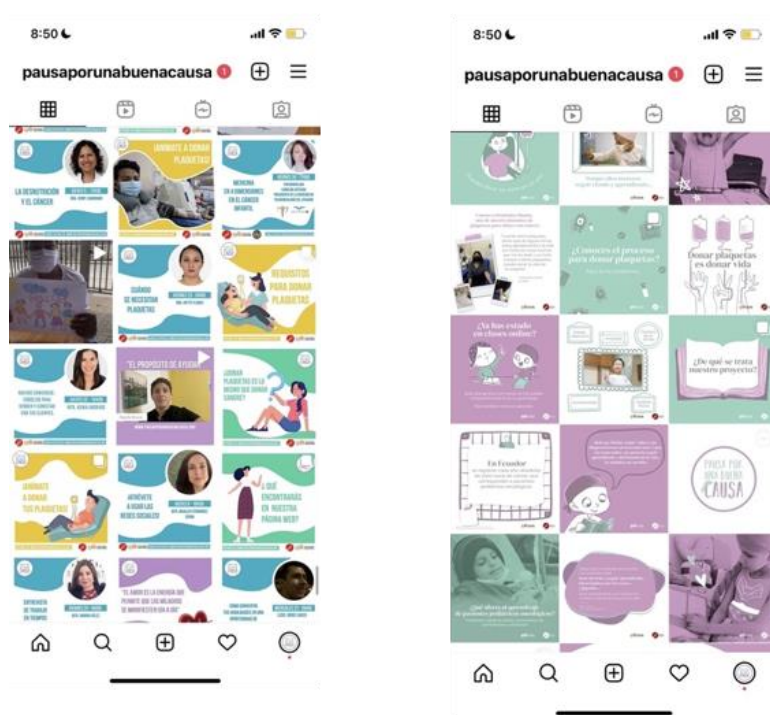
8:50

pausaporunabuenacausa 1

LA DESNUTRICIÓN Y EL CÁNCER

¡ANÍMATE A DONAR PLAQUETAS!

MEDICINA EN LA DIMENSIONES EN EL CÁNCER INFANTIL

¿CUÁNDO SE NECESITAN PLAQUETAS?

REQUISITOS PARA DONAR PLAQUETAS

"EL PROPÓSITO DE AYUDAR"

¿DONAR PLAQUETAS ES LA MISMO QUE DONAR SANGRE?

ANÍMATE A DONAR TUS PLAQUETAS

APRENDE A USAR LAS REDES SOCIALES

¿QUÉ ENCONTRARÁS EN NUESTRA PÁGINA WEB?

"EL AMOR ES LA ENERGÍA QUE PERMITE QUE LOS MILAGROS SE MANIFIESTEN EN LA VIDA"

8:50

pausaporunabuenacausa 1

¿Conoces el proceso para donar plaquetas?

Donar plaquetas es donar vida

¿Ya has estado en clases online?

¿De qué se trata nuestro proyecto?

En Ecuador

PAUSA POR UNA BUENA CAUSA

¿Qué afecta el aprendizaje de pacientes pediátricos oncológicos?